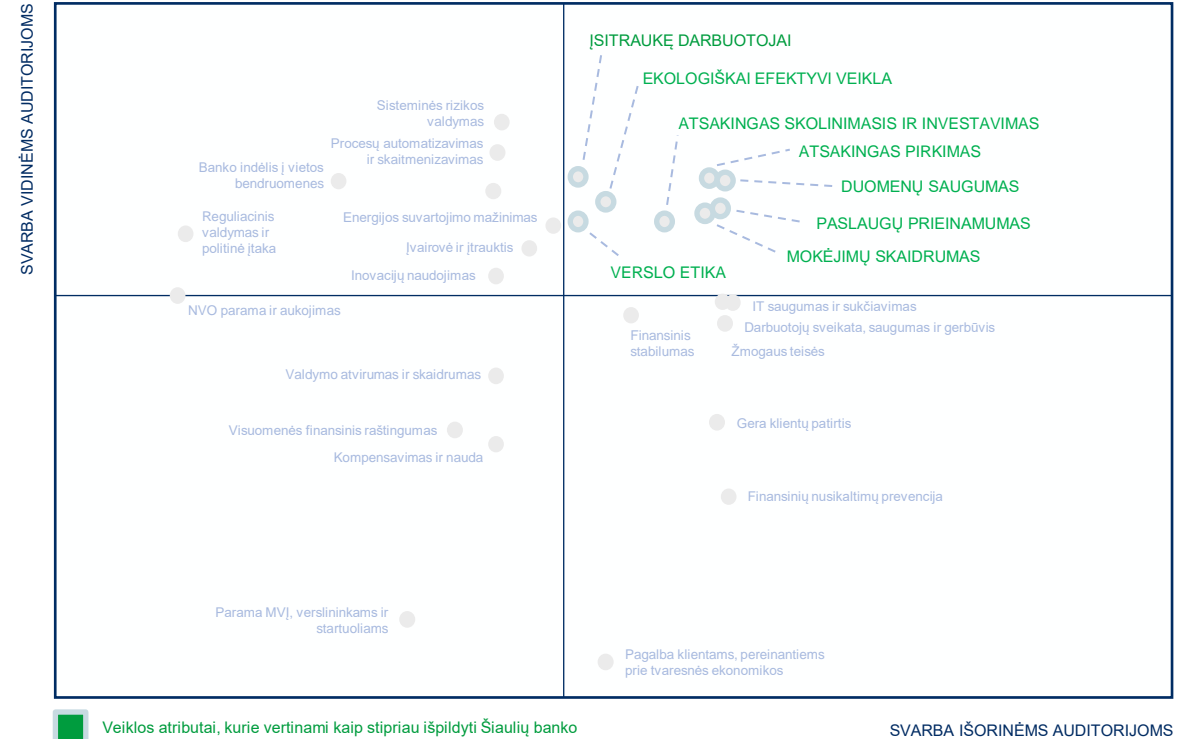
SVARBA VIDINĖMS AUDITORIJOMS

ĮSITRAUKĘ DARBUOTOJAI
EKOLOGIŠKAI EFEKTYVI VEIKLA
ATSAKINGAS SKOLINIMASIS IR INVESTAVIMAS
ATSAKINGAS PIRKIMAS
DUOMENŲ SAUGUMAS
PASLAUGŲ PRIEINAMUMAS
MOKĖJIMŲ SKAIDRUMAS
VERSLO ETIKA

Sisteminės rizikos valdymas
Procesų automatizavimas ir skaitmenizavimas
Banko indėlis į vietos bendruomenes
Energijos suvartojimo mažinimas
Reguliacinis valdymas ir politinė įtaka
Įvairovė ir įtrauktis
Inovacijų naudojimas
NVO parama ir aukojimas

IT saugumas ir sukčiavimas
Finansinis stabilumas
Darbuotojų sveikata, saugumas ir gerbūvis
Žmogaus teisės
Valdymo atvirumas ir skaidrumas
Visuomenės finansinis raštingumas
Kompensavimas ir nauda
Gera klientų patirtis
Finansinių nusikaltimų prevencija
Parama MVĮ, verslininkams ir startuoliams
Pagalba klientams, pereinantiems prie tvaresnės ekonomikos

Veiklos atributai, kurie vertinami kaip stipriau išpildyti Šiaulių banko

SVARBA IŠORINĖMS AUDITORIJOMS